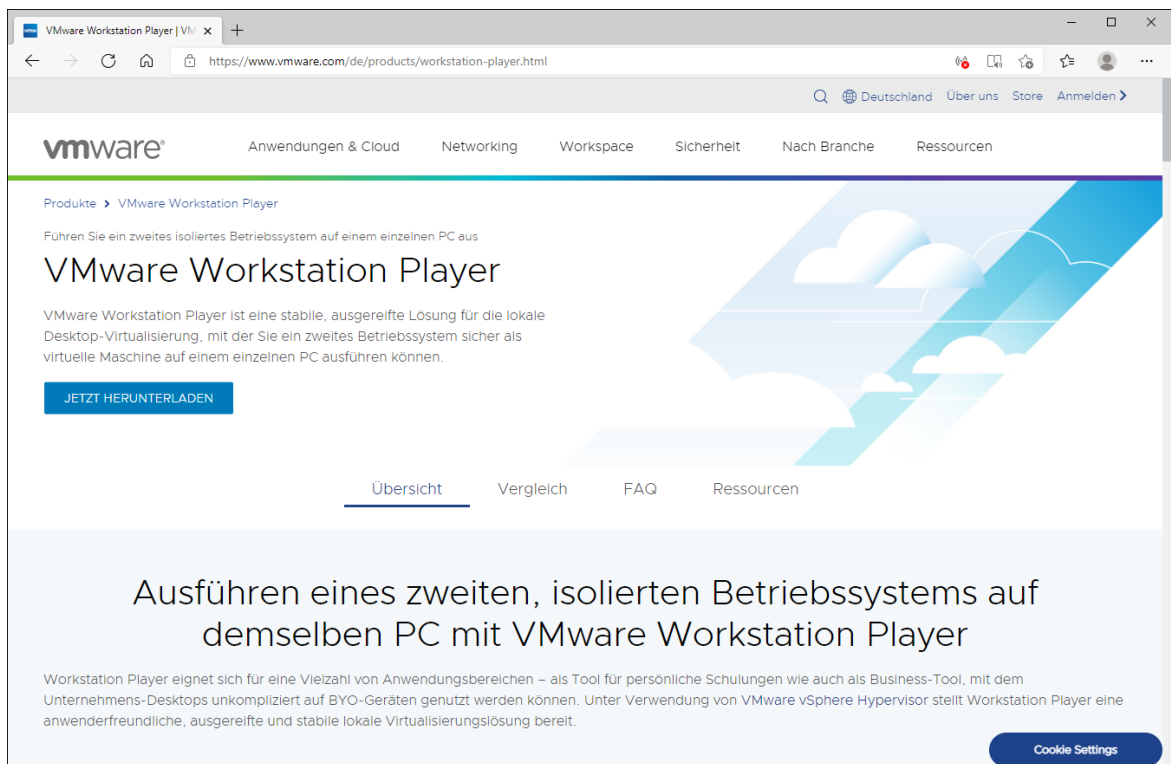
VMware Workstation Player | VM ×
+
https://www.vmware.com/de/products/workstation-player.html

Deutschland Über uns Store Anmelden

vmware

Anwendungen & Cloud Networking Workspace Sicherheit Nach Branche Ressourcen

Produkte > VMware Workstation Player

Führen Sie ein zweites isoliertes Betriebssystem auf einem einzelnen PC aus

VMware Workstation Player

VMware Workstation Player ist eine stabile, ausgereifte Lösung für die lokale Desktop-Virtualisierung, mit der Sie ein zweites Betriebssystem sicher als virtuelle Maschine auf einem einzelnen PC ausführen können.

JETZT HERUNTERLADEN

Übersicht Vergleich FAQ Ressourcen

Ausführen eines zweiten, isolierten Betriebssystems auf demselben PC mit VMware Workstation Player

Workstation Player eignet sich für eine Vielzahl von Anwendungsbereichen – als Tool für persönliche Schulungen wie auch als Business-Tool, mit dem Unternehmens-Desktops unkompliziert auf BYO-Geräten genutzt werden können. Unter Verwendung von VMware vSphere Hypervisor stellt Workstation Player eine anwenderfreundliche, ausgereifte und stabile lokale Virtualisierungslösung bereit.

Cookie Settings